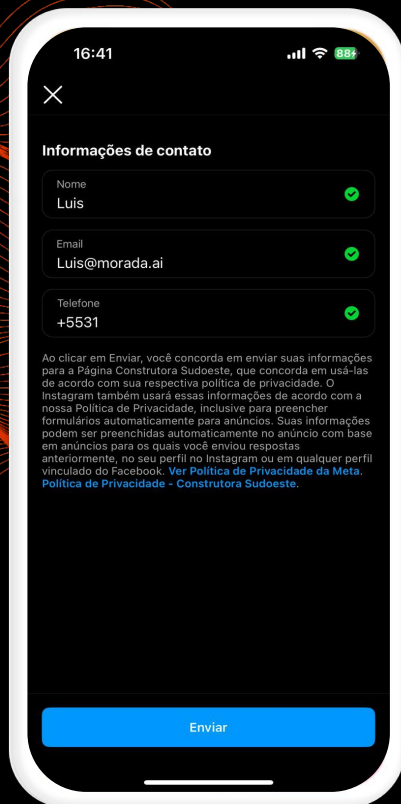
16:41

88

Informações de contato

Nome
Luis

Email
Luis@morada.ai

Telefone
+5531

Ao clicar em Enviar, você concorda em enviar suas informações para a Página Construtora Sudoeste, que concorda em usá-las de acordo com sua respectiva política de privacidade. O Instagram também usará essas informações de acordo com a nossa Política de Privacidade, inclusive para preencher formulários automaticamente para anúncios. Suas informações podem ser preenchidas automaticamente no anúncio com base em anúncios para os quais você enviou respostas anteriormente, no seu perfil no Instagram ou em qualquer perfil vinculado do Facebook. Ver Política de Privacidade da Meta. Política de Privacidade - Construtora Sudoeste.

Enviar